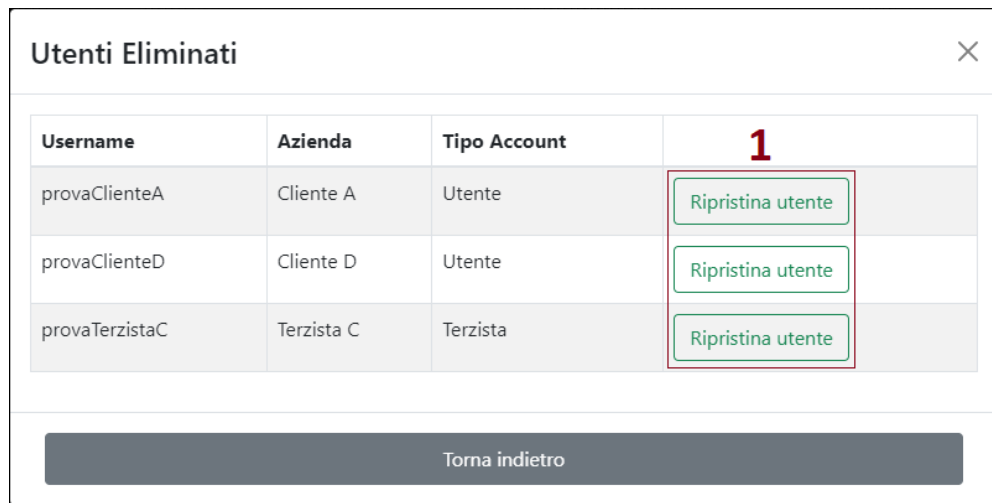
Utenti Eliminati ×

| Username | Azienda | Tipo Account | 1 |
|---|---|---|---|
| provaClienteA | Cliente A | Utente | Ripristina utente |
| provaClienteD | Cliente D | Utente | Ripristina utente |
| provaTerzistaC | Terzista C | Terzista | Ripristina utente |

Torna indietro